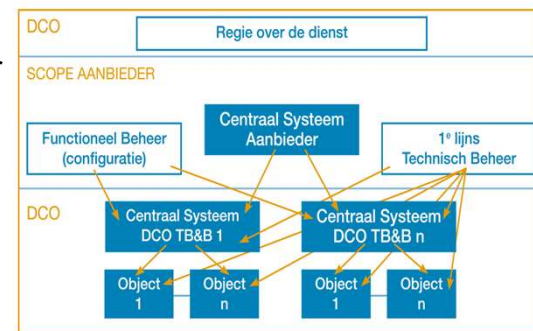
DCO

Regie over de dienst

SCOPE AANBIEDER

Centraal Systeem Aanbieder

Functioneel Beheer (configuratie)

1$^{e}$ lijns Technisch Beheer

DCO

Centraal Systeem DCO TB&B 1

Centraal Systeem DCO TB&B n

Object 1

Object n

Object 1

Object n